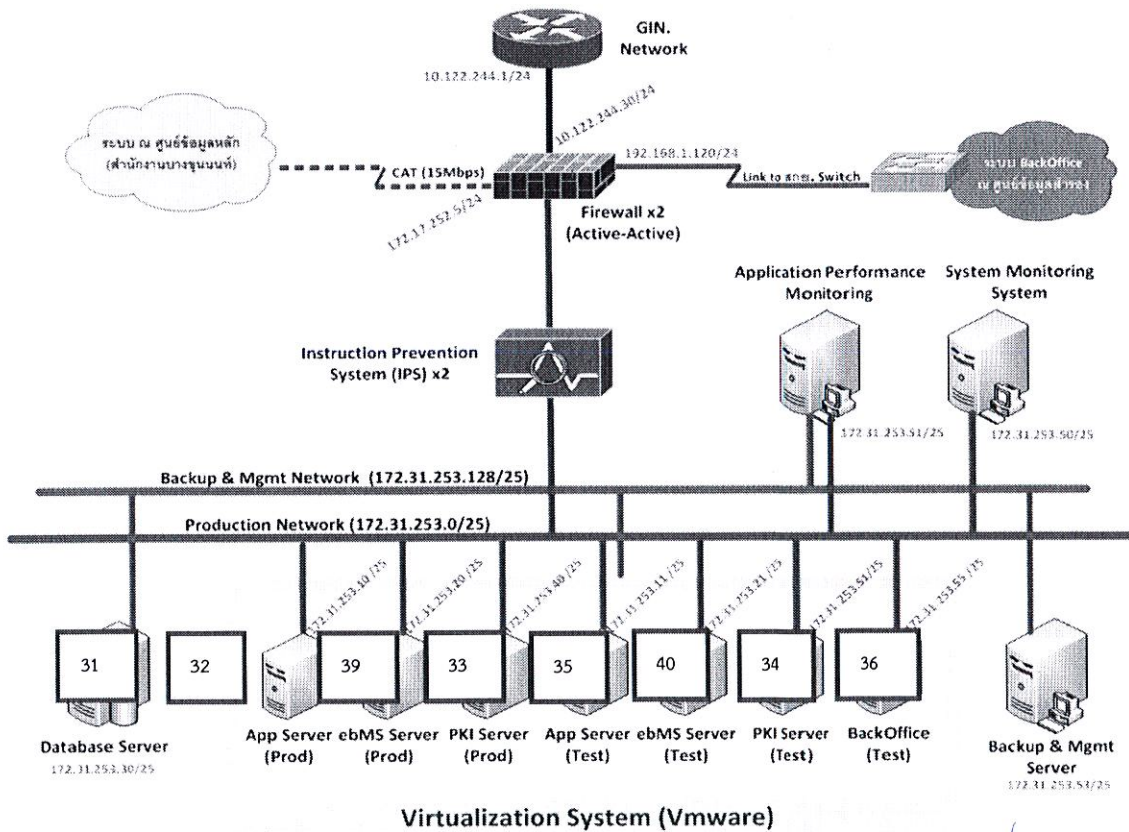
GIN. Network

10.122.244.1/24

10.122.244.30/24

ระบบ ณ ศูนย์ข้อมูลหลัก (สำนักงานบางขุนนนท์)

CAT (15Mbps)

192.168.1.120/24

Link to สกข. Switch

ระบบ BackOffice ณ ศูนย์ข้อมูลสำรอง

172.17.252.5/24

Firewall x2 (Active-Active)

Application Performance Monitoring

System Monitoring System

Instruction Prevention System (IPS) x2

172.31.253.51/25

172.31.253.50/25

Backup & Mgmt Network (172.31.253.128/25)

Production Network (172.31.253.0/25)

172.31.253.10/25

172.31.253.20/25

172.31.253.40/25

172.31.253.11/25

172.31.253.21/25

172.31.253.51/25

172.31.253.55/25

31

32

39

33

35

40

34

36

Database Server
172.31.253.30/25

App Server (Prod)

ebMS Server (Prod)

PKI Server (Prod)

App Server (Test)

ebMS Server (Test)

PKI Server (Test)

BackOffice (Test)

Backup & Mgmt Server
172.31.253.53/25

Virtualization System (Vmware)